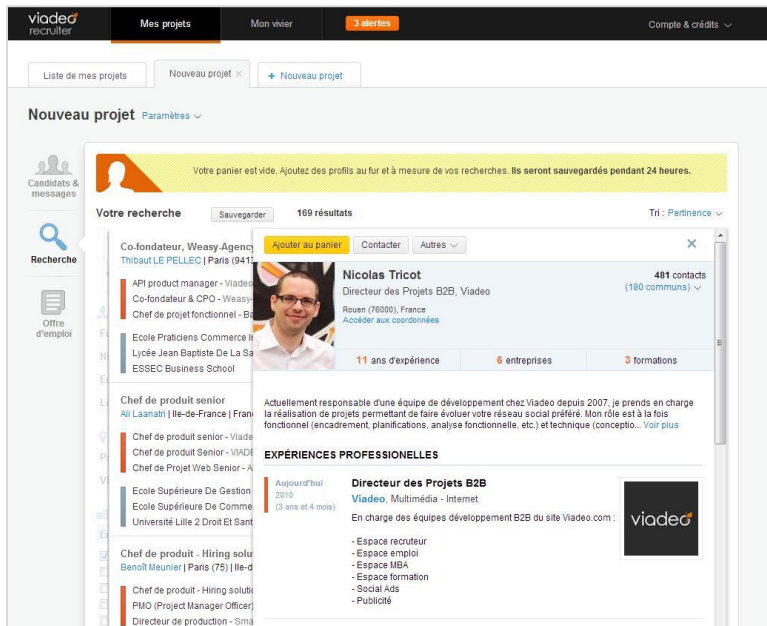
viadeo recruiter

Mes projets

Mon vivier

3 alertes

Compte & crédits

Liste de mes projets

Nouveau projet ×

+ Nouveau projet

Nouveau projet Paramètres

Candidats & messages

Recherche

Offre d'emploi

Votre panier est vide. Ajoutez des profils au fur et à mesure de vos recherches. Ils seront sauvegardés pendant 24 heures.

Votre recherche

Sauvegarder

169 résultats

Tri : Pertinence

Co-fondateur, Weasy-Agency
Thibaut LE PELLEC | Paris (941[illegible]

API product manager - Viade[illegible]
Co-fondateur & CPO - Weasy-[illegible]
Chef de projet fonctionnel - Ba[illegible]

Ecole Praticiens Commerce In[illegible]
Lycée Jean Baptiste De La Sa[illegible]
ESSEC Business School

Chef de produit senior
Ali Laanatri | Ile-de-France | Fran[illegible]

Chef de produit senior - Viade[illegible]
Chef de produit Senior - VIADE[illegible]
Chef de Projet Web Senior - A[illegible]

Ecole Supérieure De Gestion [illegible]
Ecole Supérieure De Comme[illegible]
Université Lille 2 Droit Et Sant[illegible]

Chef de produit - Hiring solu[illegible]
Benoît Meunier | Paris (75) | Ile-d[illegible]

Chef de produit - Hiring soluti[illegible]
PMO (Project Manager Officer)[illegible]
Directeur de production - Sma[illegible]

Ajouter au panier

Contacter

Autres

×

Nicolas Tricot
Directeur des Projets B2B, Viadeo
Rouen (76000), France
Accéder aux coordonnées

481 contacts
(180 communs)

11 ans d'expérience
6 entreprises
3 formations

Actuellement responsable d'une équipe de développement chez Viadeo depuis 2007, je prends en charge la réalisation de projets permettant de faire évoluer votre réseau social préféré. Mon rôle est à la fois fonctionnel (encadrement, planifications, analyse fonctionnelle, etc.) et technique (conceptio... Voir plus

EXPÉRIENCES PROFESSIONNELLES

Aujourd'hui
2010
(3 ans et 4 mois)

Directeur des Projets B2B
Viadeo, Multimédia - Internet
En charge des équipes développement B2B du site Viadeo.com :

- Espace recruteur
- Espace emploi
- Espace MBA
- Espace formation
- Social Ads
- Publicité

viadeo